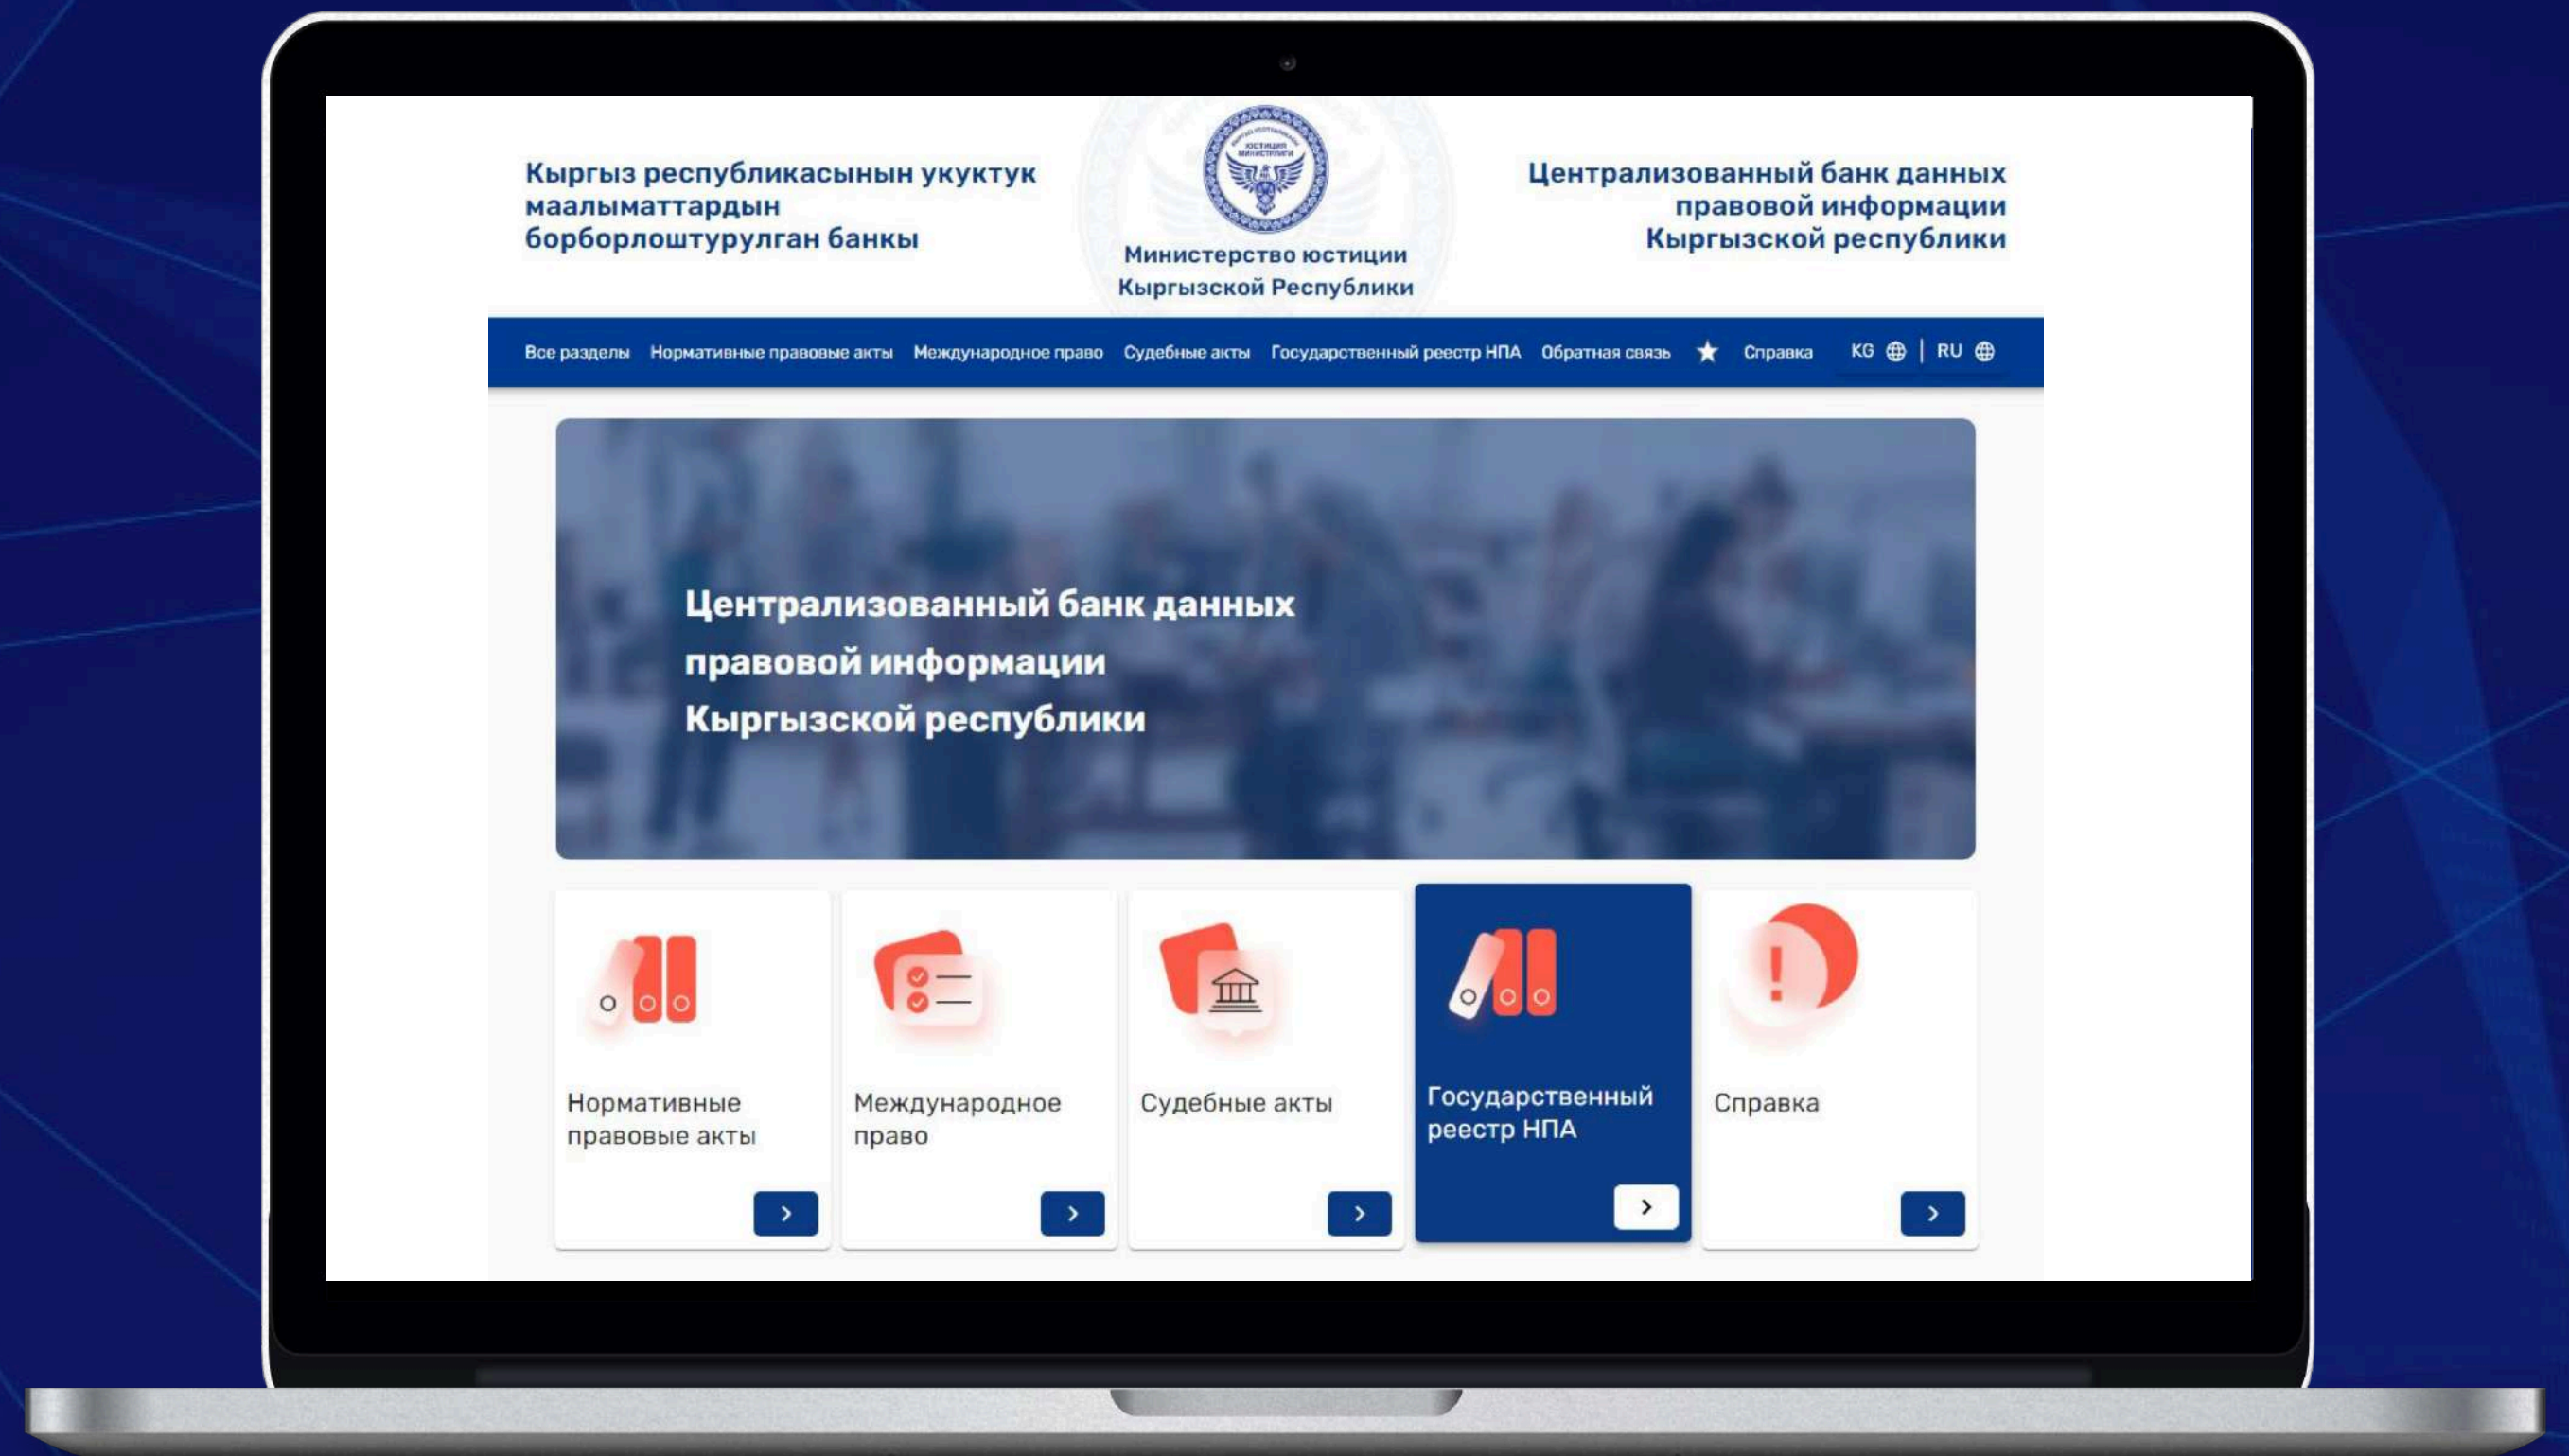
Кыргыз республикасынын укуктук маалыматтардын борборлоштурулган банкы

Министерство юстиции Кыргызской Республики

Централизованный банк данных правовой информации Кыргызской республики

Все разделы Нормативные правовые акты Международное право Судебные акты Государственный реестр НПА Обратная связь Справка KG | RU

Централизованный банк данных правовой информации Кыргызской республики

Нормативные правовые акты

Международное право

Судебные акты

Государственный реестр НПА

Справка